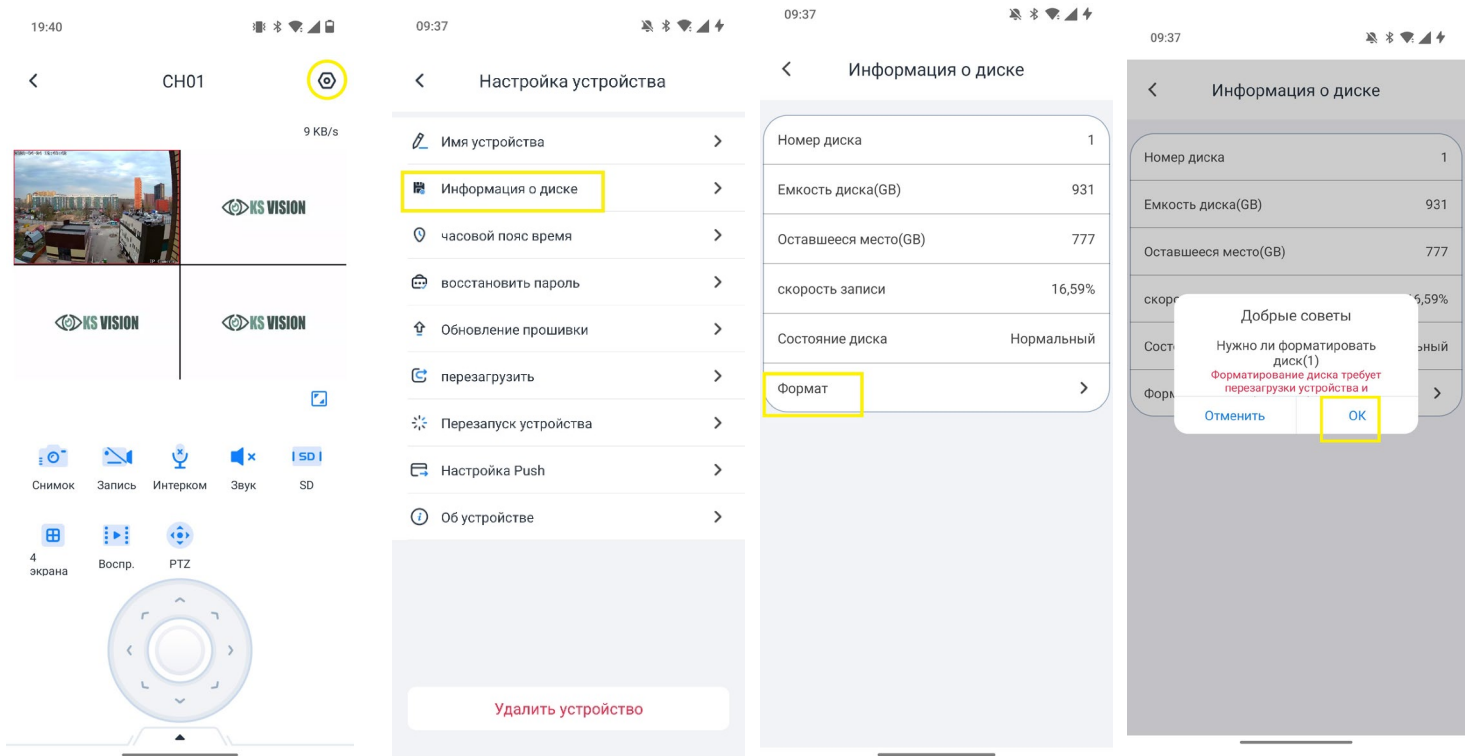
19:40

CH01

9 KB/s

KS VISION

KS VISION

KS VISION

SD

Снимок Запись Интерком Звук SD

4 экрана Воспр. PTZ

09:37

Настройка устройства

Имя устройства

Информация о диске

часовой пояс время

восстановить пароль

Обновление прошивки

перезагрузить

Перезапуск устройства

Настройка Push

Об устройстве

Удалить устройство

09:37

Информация о диске

| | |
|---|---|
| Номер диска | 1 |
| Емкость диска(GB) | 931 |
| Оставшееся место(GB) | 777 |
| скорость записи | 16,59% |
| Состояние диска | Нормальный |
| Формат | |

09:37

Информация о диске

Номер диска 1

Емкость диска(GB) 931

Оставшееся место(GB) 777

скор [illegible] 6,59%

Сост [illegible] ьный

Форм

Добрые советы

Нужно ли форматировать диск(1)

Форматирование диска требует перезагрузки устройства и

Отменить OK